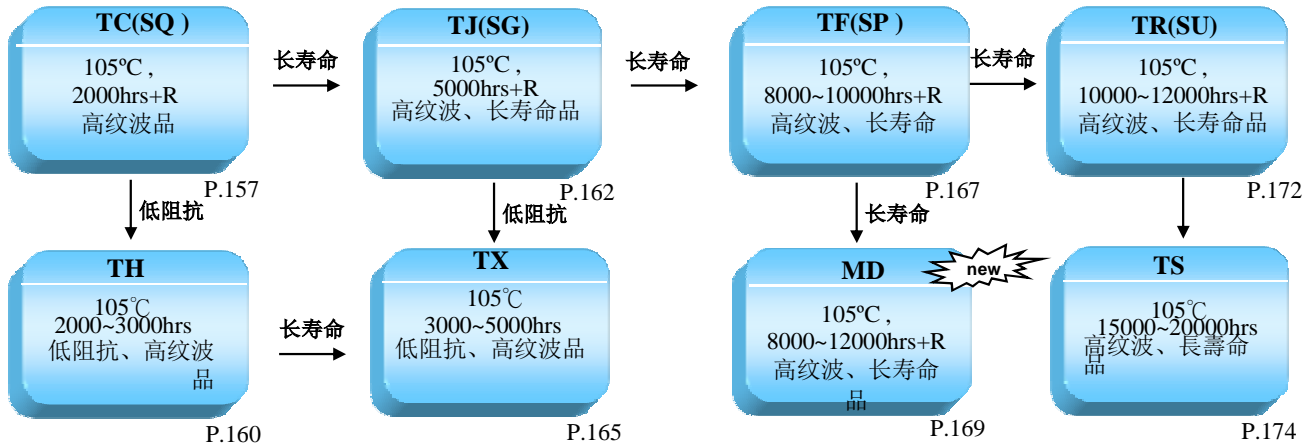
TC(SQ )
105ºC，
2000hrs+R
高纹波品
P.157

长寿命

TJ(SG)
105ºC，
5000hrs+R
高纹波、长寿命品
P.162

长寿命

TF(SP )
105ºC，
8000~10000hrs+R
高纹波、长寿命
P.167

长寿命

TR(SU)
105ºC，
10000~12000hrs+R
高纹波、长寿命品
P.172

低阻抗

低阻抗

长寿命

TH
105℃
2000~3000hrs
低阻抗、高纹波品
P.160

长寿命

TX
105℃
3000~5000hrs
低阻抗、高纹波品
P.165

MD
new
105ºC，
8000~12000hrs+R
高纹波、长寿命品
P.169

TS
105℃
15000~20000hrs
高纹波、長壽命品
P.174